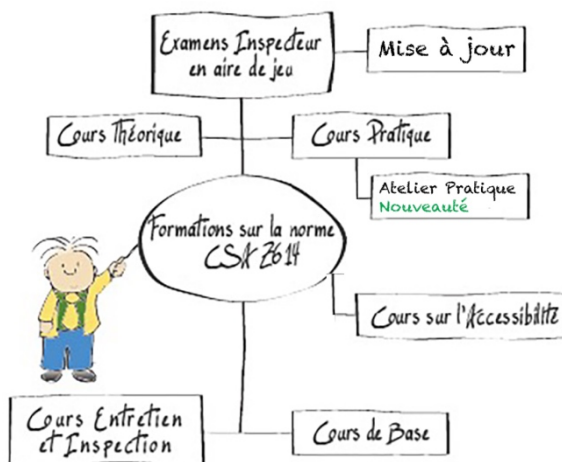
Examens Inspecteur en aire de jeu

Mise à jour

Cours Théorique

Cours Pratique

Atelier Pratique
Nouveauté

Formations sur la norme CSA Z614

Cours sur l'Accessibilité

Cours Entretien et Inspection

Cours de Base